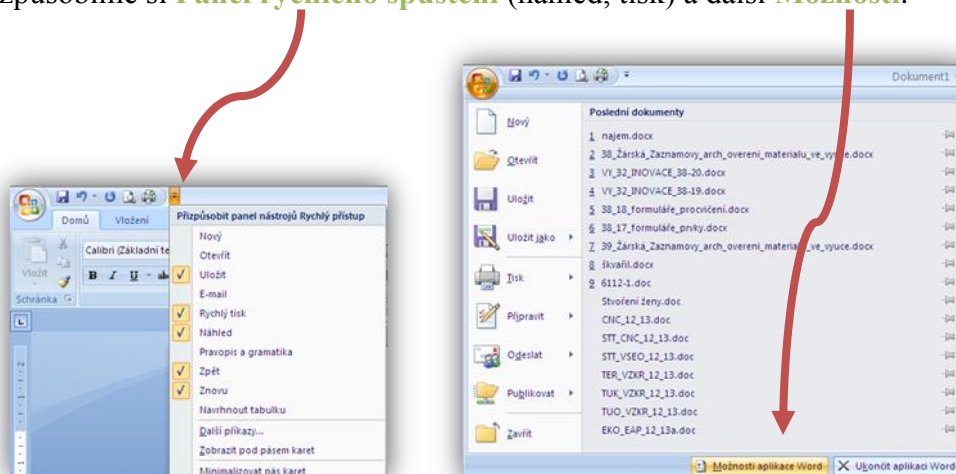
Způsobme si Panel rychlého spuštění (náhled, tisk) a další Možnosti.

Domů Vložení

Calibri (Základní te

Vložit

B I U

Schránka

Přizpůsobit panel nástrojů Rychlý přístup

Nový

Otevřít

Uložit

E-mail

Rychlý tisk

Náhled

Pravopis a gramatika

Zpět

Znovu

Navrhnout tabulku

Další příkazy...

Zobrazit pod pásem karet

Minimalizovat pás karet

Dokument1

Nový

Otevřít

Uložit

Uložit jako

Tisk

Připravit

Odeslat

Publikovat

Zavřít

Poslední dokumenty

1 najem.docx

2 38_Žárská_Zaznamovy_arch_overeni_materialu_ve_vyuce.docx

3 VY_32_INOVACE_38-20.docx

4 VY_32_INOVACE_38-19.docx

5 38_18_formuláře_procvičení.docx

6 38_17_formuláře_prvky.docx

7 39_Žárská_Zaznamovy_arch_overeni_materialu_ve_vyuce.docx

8 škvařil.docx

9 6112-1.doc

Stvoření ženy.doc

CNC_12_13.doc

STT_CNC_12_13.doc

STT_VSEO_12_13.doc

TER_VZKR_12_13.doc

TUK_VZKR_12_13.doc

TUO_VZKR_12_13.doc

EKO_EAP_12_13a.doc

Možnosti aplikace Word

Ukončit aplikaci Word